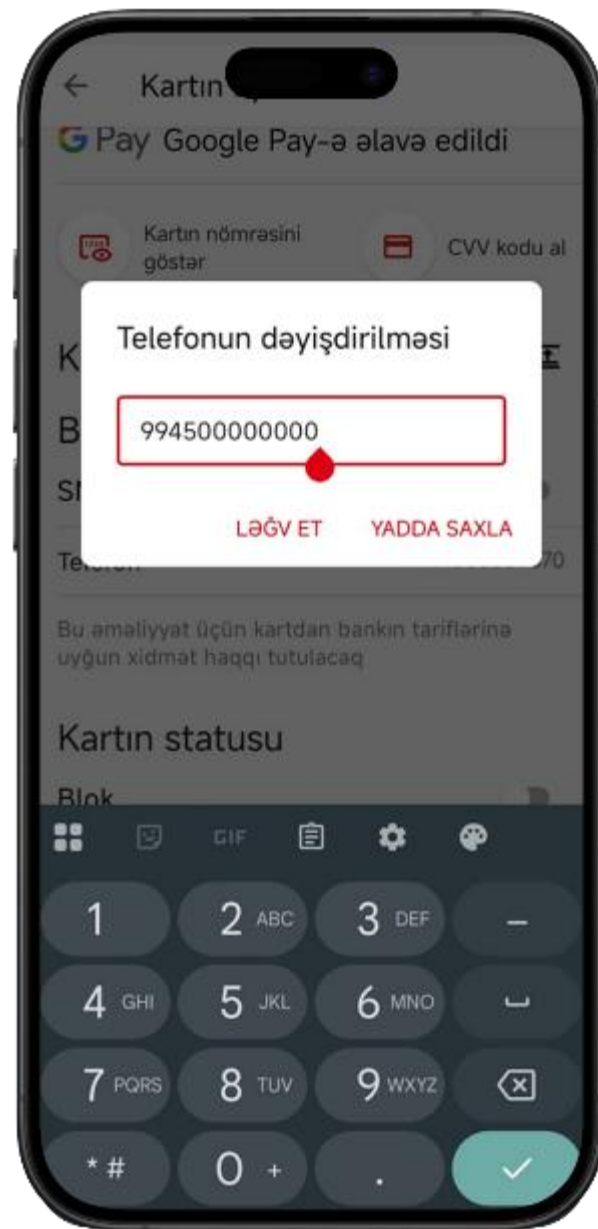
Kartın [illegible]

G Pay Google Pay-ə əlavə edildi

Kartın nömrəsini göstər

CVV kodu al

K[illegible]

B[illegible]

S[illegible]

Telefon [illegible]70

Telefonun dəyişdirilməsi

994500000000

LƏĞV ET

YADDA SAXLA

Bu əməliyyat üçün kartdan bankın tariflərinə uyğun xidmət haqqı tutulacaq

Kartın statusu

Blok

GIF

1
2 ABC
3 DEF
–
4 GHI
5 JKL
6 MNO
7 PQRS
8 TUV
9 WXYZ
* #
0 +
.